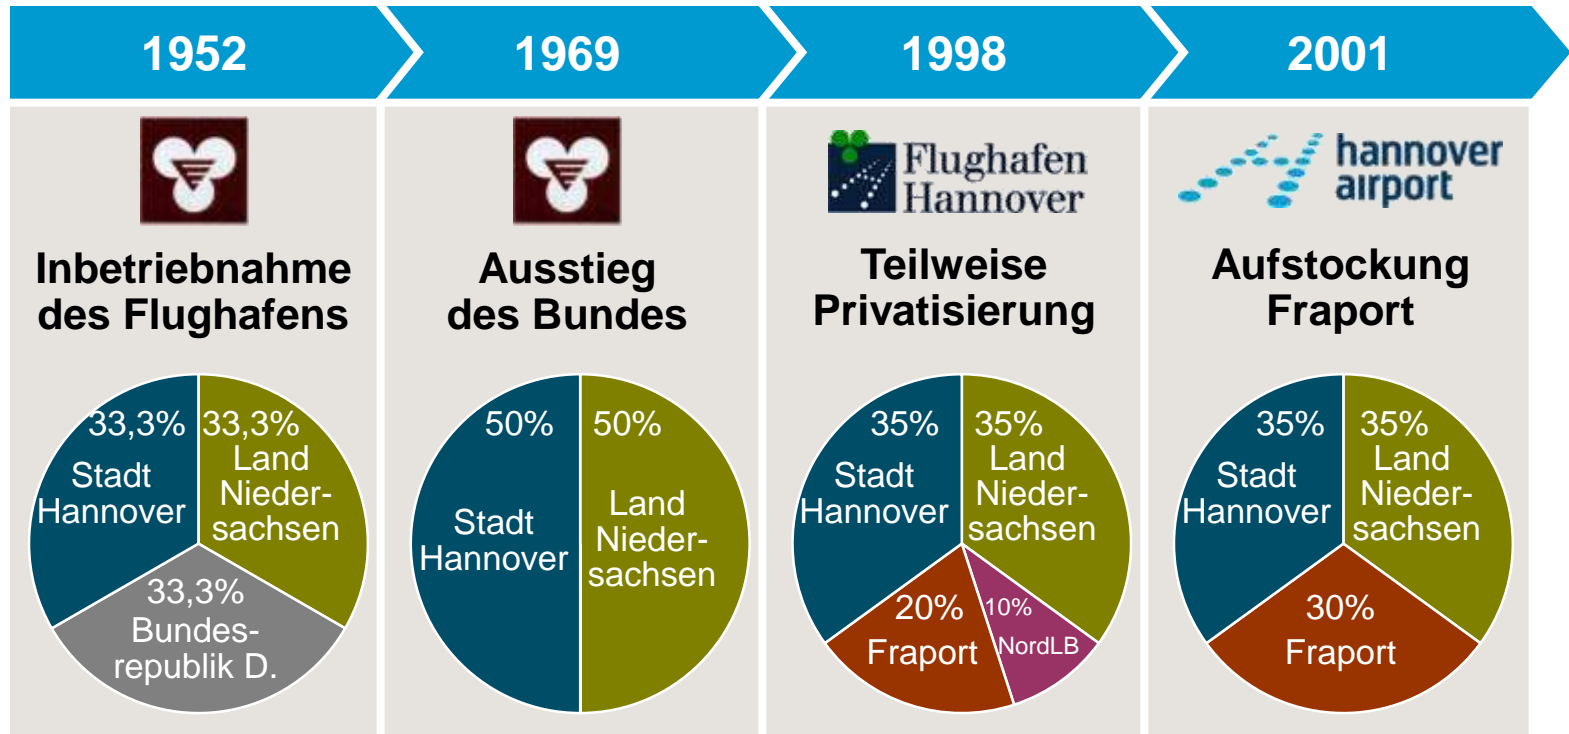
1952

Inbetriebnahme des Flughafens

33,3% Stadt Hannover

33,3% Land Niedersachsen

33,3% Bundesrepublik D.

1969

Ausstieg des Bundes

50% Stadt Hannover

50% Land Niedersachsen

1998

Flughafen Hannover

Teilweise Privatisierung

35% Stadt Hannover

35% Land Niedersachsen

20% Fraport

10% NordLB

2001

hannover airport

Aufstockung Fraport

35% Stadt Hannover

35% Land Niedersachsen

30% Fraport